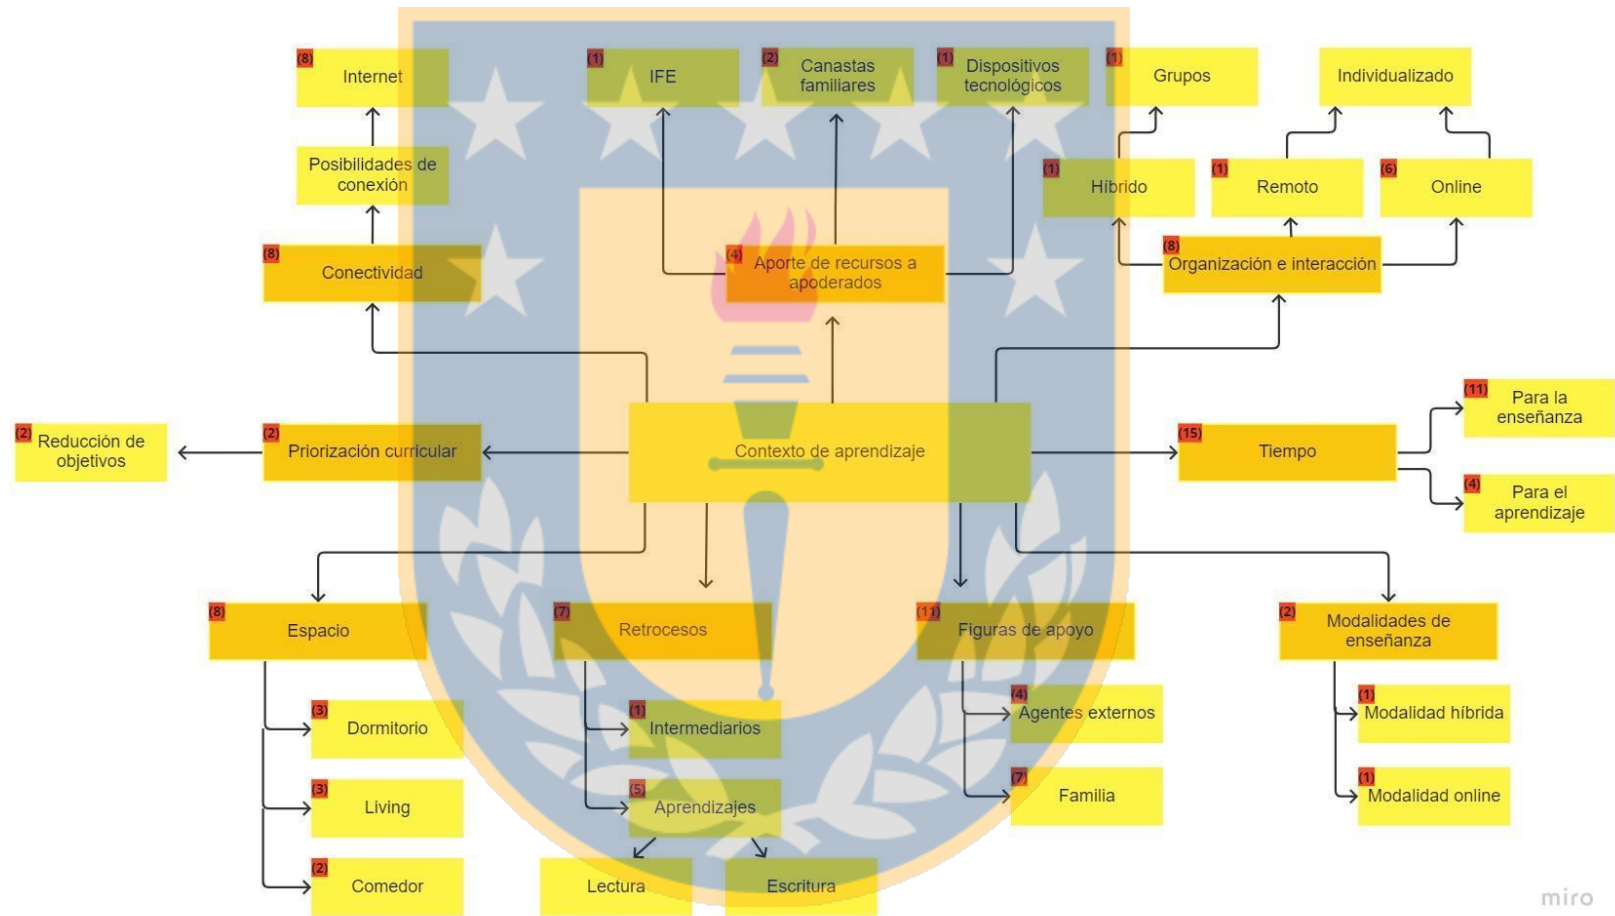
(8) Internet

(1) IFE

(2) Canastas familiares

(1) Dispositivos tecnológicos

(1) Grupos

Individualizado

Posibilidades de conexión

(1) Híbrido

(1) Remoto

(6) Online

(8) Conectividad

(4) Aporte de recursos a apoderados

(8) Organización e interacción

(2) Reducción de objetivos

(2) Priorización curricular

Contexto de aprendizaje

(15) Tiempo

(11) Para la enseñanza

(4) Para el aprendizaje

(8) Espacio

(7) Retrocesos

(11) Figuras de apoyo

(2) Modalidades de enseñanza

(3) Dormitorio

(1) Intermediarios

(4) Agentes externos

(1) Modalidad híbrida

(3) Living

(5) Aprendizajes

(7) Familia

(1) Modalidad online

(2) Comedor

Lectura

Escritura

miro